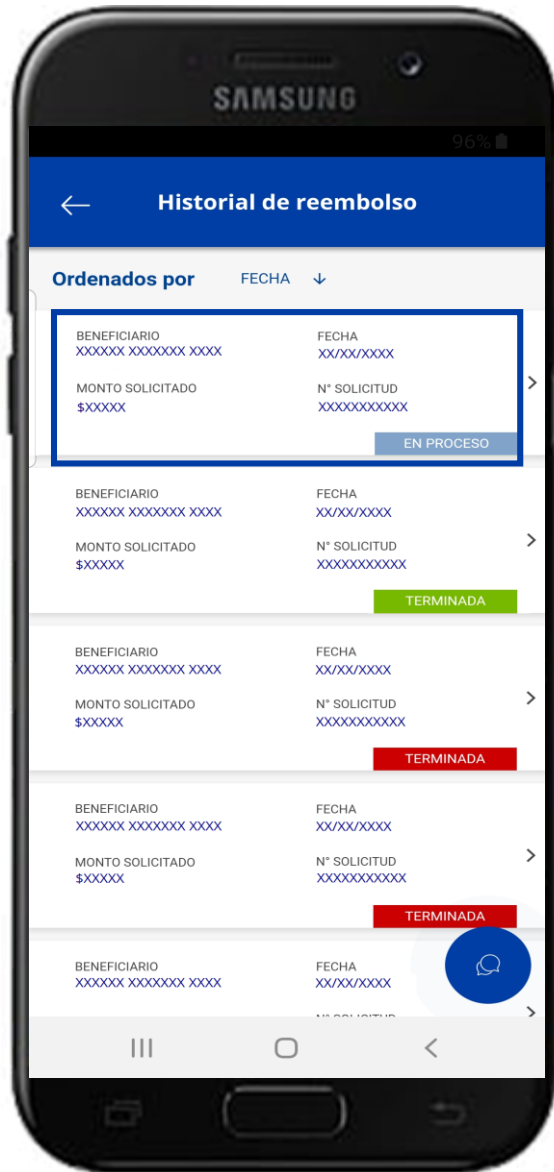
SAMSUNG

96%

Historial de reembolso

Ordenados por FECHA

BENEFICIARIO
XXXXXX XXXXXXX XXXX
FECHA
XX/XX/XXXX
MONTO SOLICITADO
$XXXXX
N° SOLICITUD
XXXXXXXXXXX
EN PROCESO

BENEFICIARIO
XXXXXX XXXXXXX XXXX
FECHA
XX/XX/XXXX
MONTO SOLICITADO
$XXXXX
N° SOLICITUD
XXXXXXXXXXX
TERMINADA

BENEFICIARIO
XXXXXX XXXXXXX XXXX
FECHA
XX/XX/XXXX
MONTO SOLICITADO
$XXXXX
N° SOLICITUD
XXXXXXXXXXX
TERMINADA

BENEFICIARIO
XXXXXX XXXXXXX XXXX
FECHA
XX/XX/XXXX
MONTO SOLICITADO
$XXXXX
N° SOLICITUD
XXXXXXXXXXX
TERMINADA

BENEFICIARIO
XXXXXX XXXXXXX XXXX
FECHA
XX/XX/XXXX
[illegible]